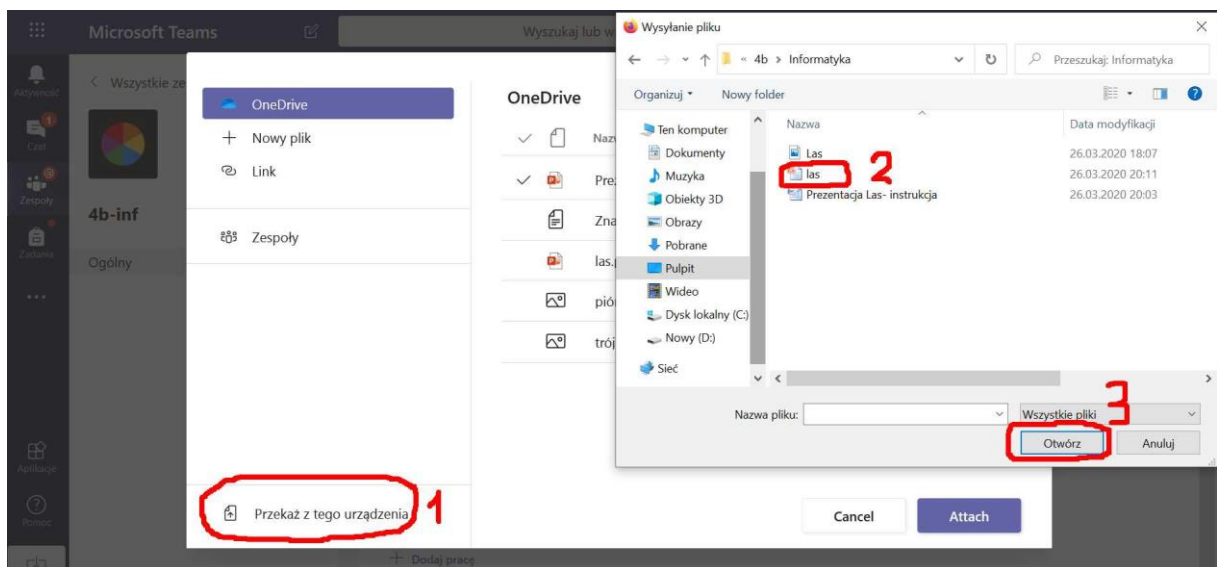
Microsoft Teams
Wyszukaj lub w
Aktywność
Czat
Zespoły
Zadania
Aplikacje
Pomoc
Wszystkie ze
4b-inf
Ogólny
OneDrive
Nowy plik
Link
Zespoły
Przekaż z tego urządzenia 1
OneDrive
Naz
Pre
Zna
las.
piór
trój
Cancel
Attach
Dodaj pracę
Wysyłanie pliku
« 4b > Informatyka
Przeszukaj: Informatyka
Organizuj
Nowy folder
Ten komputer
Dokumenty
Muzyka
Obiekty 3D
Obrazy
Pobrane
Pulpit
Wideo
Dysk lokalny (C:)
Nowy (D:)
Sieć
Nazwa
Data modyfikacji
Las
26.03.2020 18:07
las 2
26.03.2020 20:11
Prezentacja Las- instrukcja
26.03.2020 20:03
Nazwa pliku:
Wszystkie pliki
3
Otwórz
Anuluj